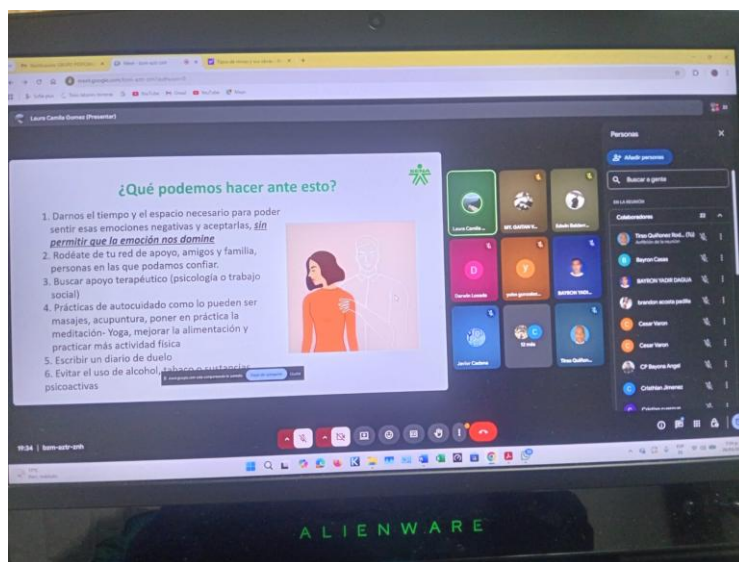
Laura Camila Gomez (Presentar)

¿Qué podemos hacer ante esto?

1. Darnos el tiempo y el espacio necesario para poder sentir esas emociones negativas y aceptarlas, *sin permitir que la emoción nos domine*
2. Rodéate de tu red de apoyo, amigos y familia, personas en las que podamos confiar.
3. Buscar apoyo terapéutico (psicologia o trabajo social)
4. Prácticas de autocuidado como lo pueden ser masajes, acupuntura, poner en práctica la meditación- Yoga, mejorar la alimentación y practicar más actividad física
5. Escribir un diario de duelo
6. Evitar el uso de alcohol, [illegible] psicoactivas

Laura Camila...
Daniela Losada
Javier Cadena
Tirso Quiñon...
BAYRON YADA...

Personas
Añadir personas
Buscar a gente
EN LA REUNIÓN
Colaboradores
Tirso Quiñonez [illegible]
Bayron Casas
BAYRON YADAR DAGUA
brandon acosta padilla
Cesar Varon
Cesar Varon
CF Bayona Angel
Cristhian Jimenez

19:34 | bom-actr-znh

ALIENWARE